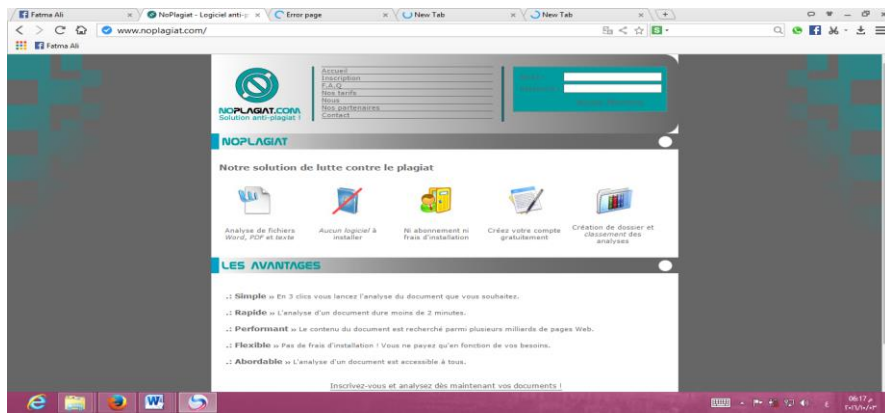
Fatma Ali
NoPlagiat - Logiciel anti-p
Error page
New Tab
New Tab
www.noplagiat.com/
Fatma Ali

NOPLAGIAT.COM
Solution anti-plagiat !

Accueil
Inscription
F.A.Q
Nos tarifs
Nous
Nos partenaires
Contact

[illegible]
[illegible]
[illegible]

NOPLAGIAT

Notre solution de lutte contre le plagiat

Analyse de fichiers Word, PDF et texte
Aucun logiciel à installer
Ni abonnement ni frais d'installation
Créez votre compte gratuitement
Création de dossier et classement des analyses

LES AVANTAGES

.: Simple » En 3 clics vous lancez l'analyse du document que vous souhaitez.
.: Rapide » L'analyse d'un document dure moins de 2 minutes.
.: Performant » Le contenu du document est recherché parmi plusieurs milliards de pages Web.
.: Flexible » Pas de frais d'installation ! Vous ne payez qu'en fonction de vos besoins.
.: Abordable » L'analyse d'un document est accessible à tous.

Inscrivez-vous et analysez dès maintenant vos documents !

06:17 م
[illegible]